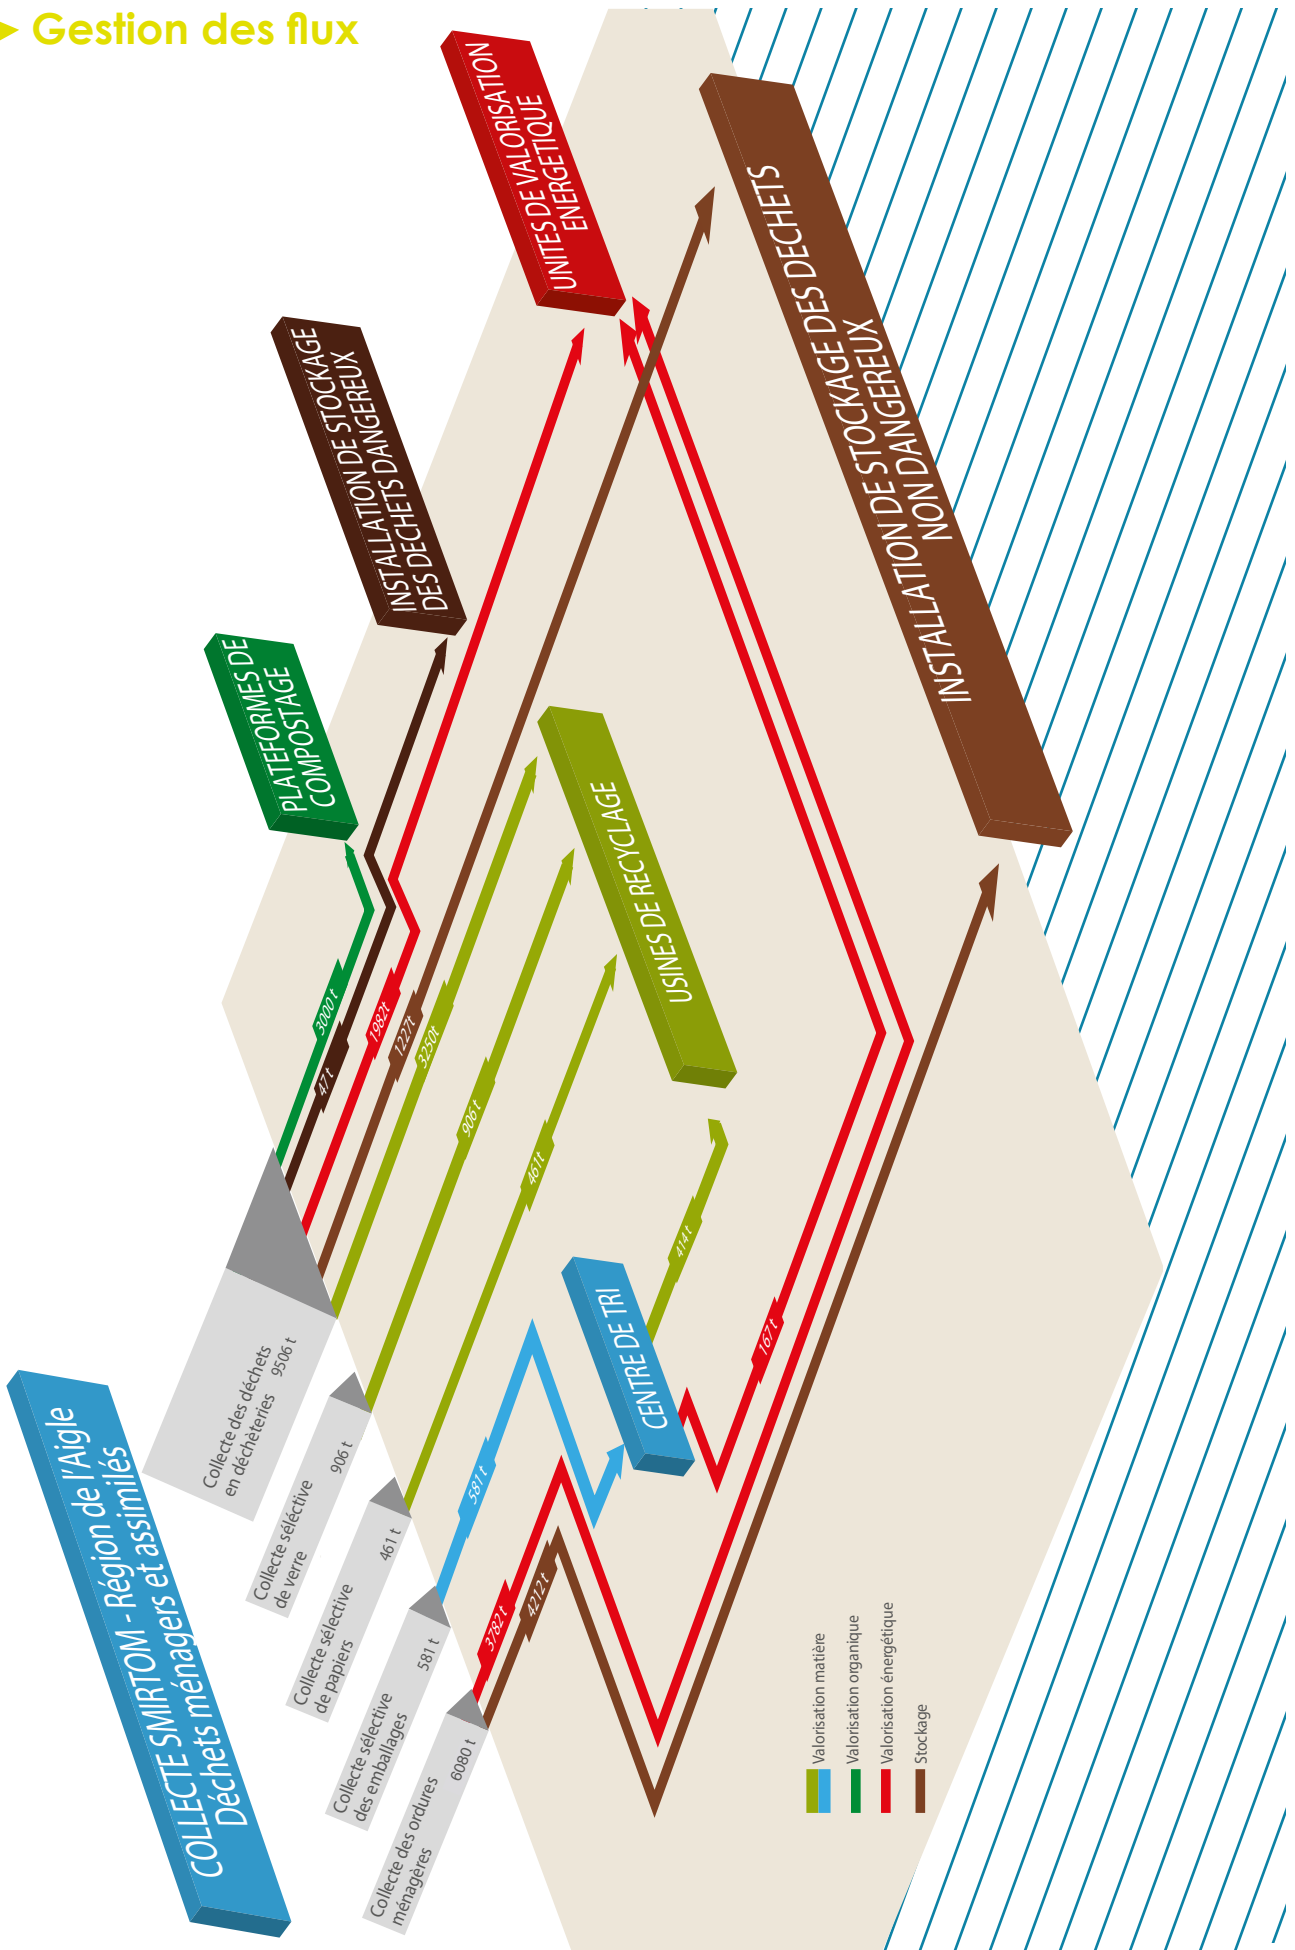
Gestion des flux

UNITES DE VALORISATION ENERGETIQUE

INSTALLATION DE STOCKAGE DES DECHETS NON DANGEREUX

INSTALLATION DE STOCKAGE DES DECHETS DANGEREUX

PLATEFORMES DE COMPOSTAGE

USINES DE RECYCLAGE

CENTRE DE TRI

COLLECTE SMIRTOM - Région de l'Aigle
Déchets ménagers et assimilés

Collecte des déchets en déchèteries 9506 t

Collecte sélective de verre 906 t

Collecte sélective de papiers 461 t

Collecte sélective des emballages 581 t

Collecte des ordures ménagères 6080 t

3000 t
47 t
1982t
1227t
3250t
906 t
461 t
414 t
167 t
581 t
3782 t
4212 t

Valorisation matière
Valorisation organique
Valorisation énergétique
Stockage